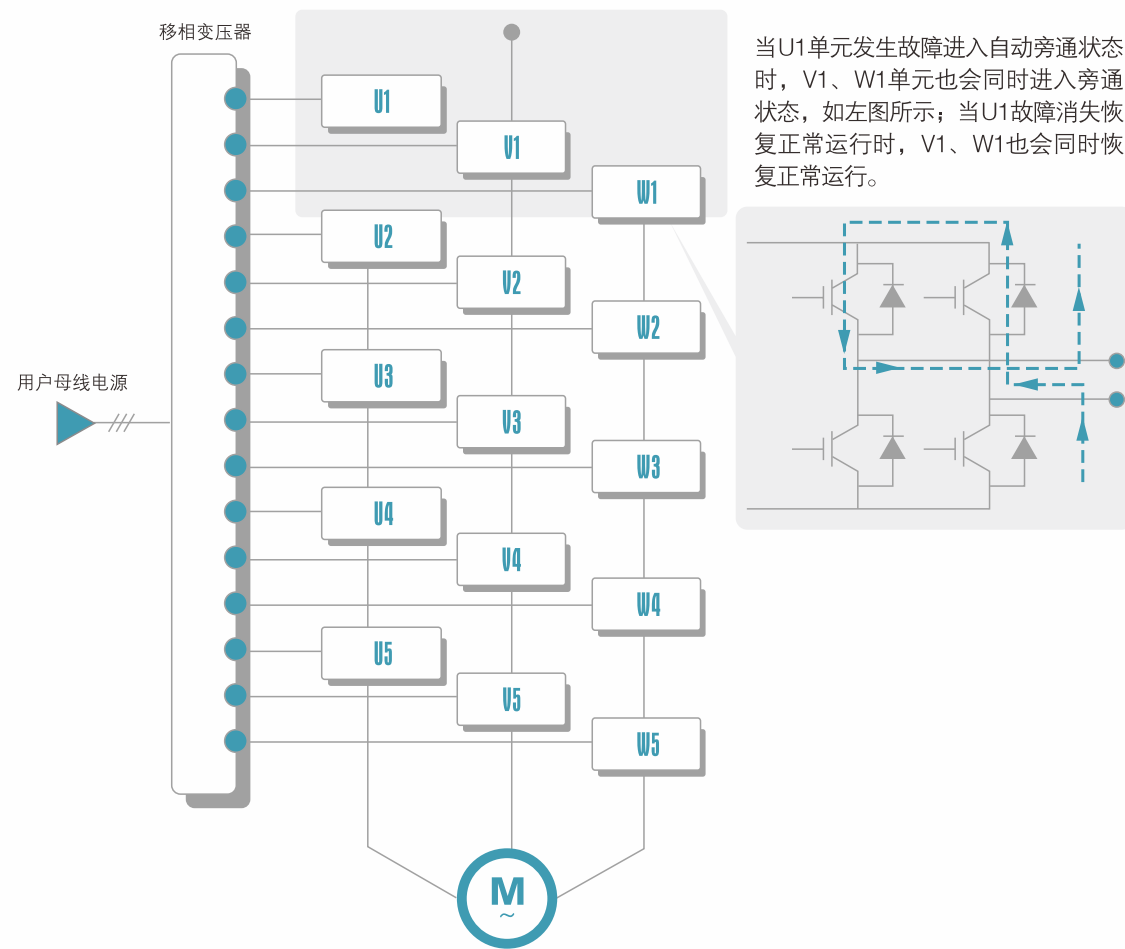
移相变压器

当U1单元发生故障进入自动旁通状态时，V1、W1单元也会同时进入旁通状态，如左图所示；当U1故障消失恢复正常运行时，V1、W1也会同时恢复正常运行。

用户母线电源

U1
V1
W1
U2
V2
W2
U3
V3
W3
U4
V4
W4
U5
V5
W5

M
~